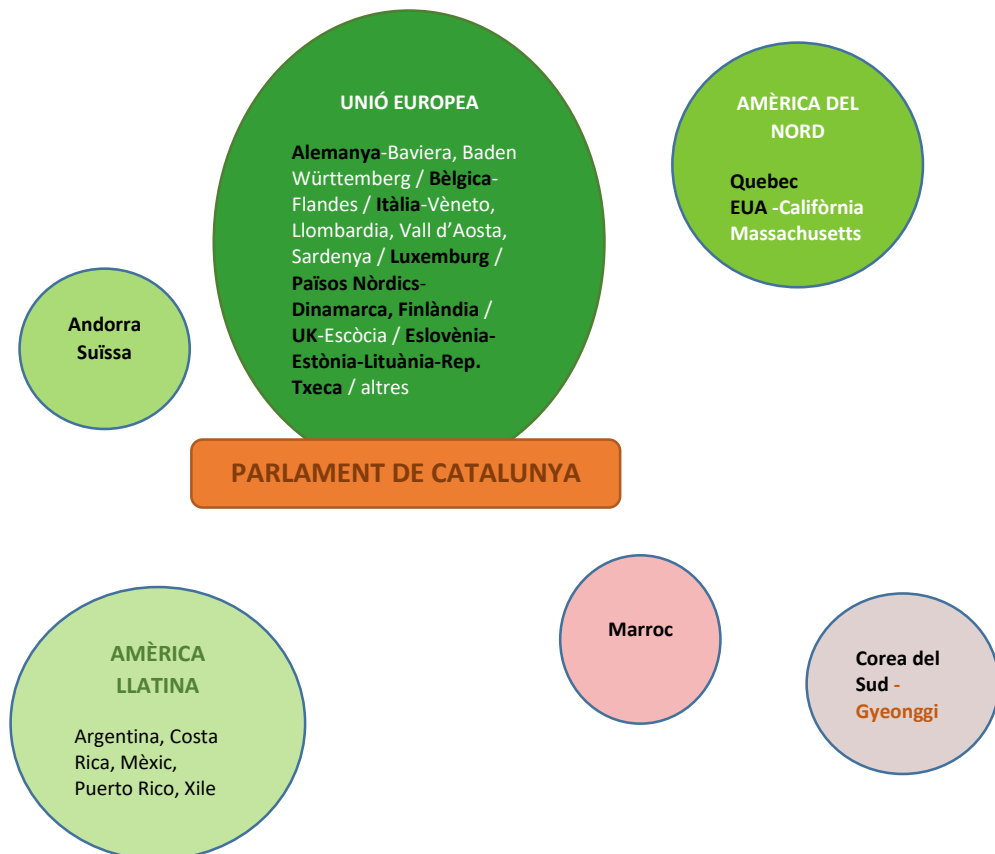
UNIÓ EUROPEA

Alemanya-Baviera, Baden Württemberg / Bèlgica-Flandes / Itàlia-Vèneto, Llombardia, Vall d'Aosta, Sardenya / Luxemburg / Països Nòrdics-Dinamarca, Finlàndia / UK-Escòcia / Eslovènia-Estònia-Lituània-Rep. Txeca / altres

AMÈRICA DEL NORD

Quebec
EUA -Califòrnia
Massachusetts

Andorra
Suïssa

PARLAMENT DE CATALUNYA

AMÈRICA LLATINA

Argentina, Costa Rica, Mèxic, Puerto Rico, Xile

Marroc

Corea del Sud - Gyeonggi